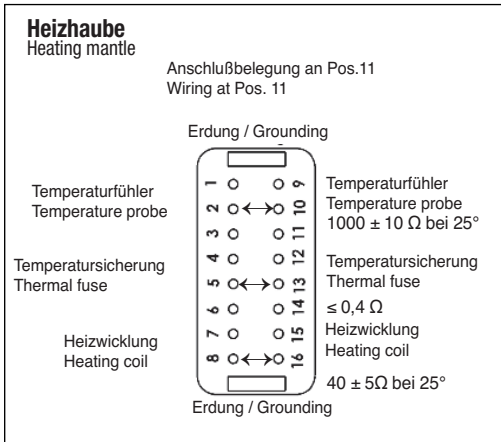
**Heizhaube**
Heating mantle

Anschlußbelegung an Pos.11
Wiring at Pos. 11

Erdung / Grounding

Temperaturfühler
Temperature probe

Temperatursicherung
Thermal fuse

Heizwicklung
Heating coil

1 2 3 4 5 6 7 8

9 10 11 12 13 14 15 16

Temperaturfühler
Temperature probe
1000 ± 10 Ω bei 25°

Temperatursicherung
Thermal fuse
≤ 0,4 Ω

Heizwicklung
Heating coil
40 ± 5Ω bei 25°

Erdung / Grounding